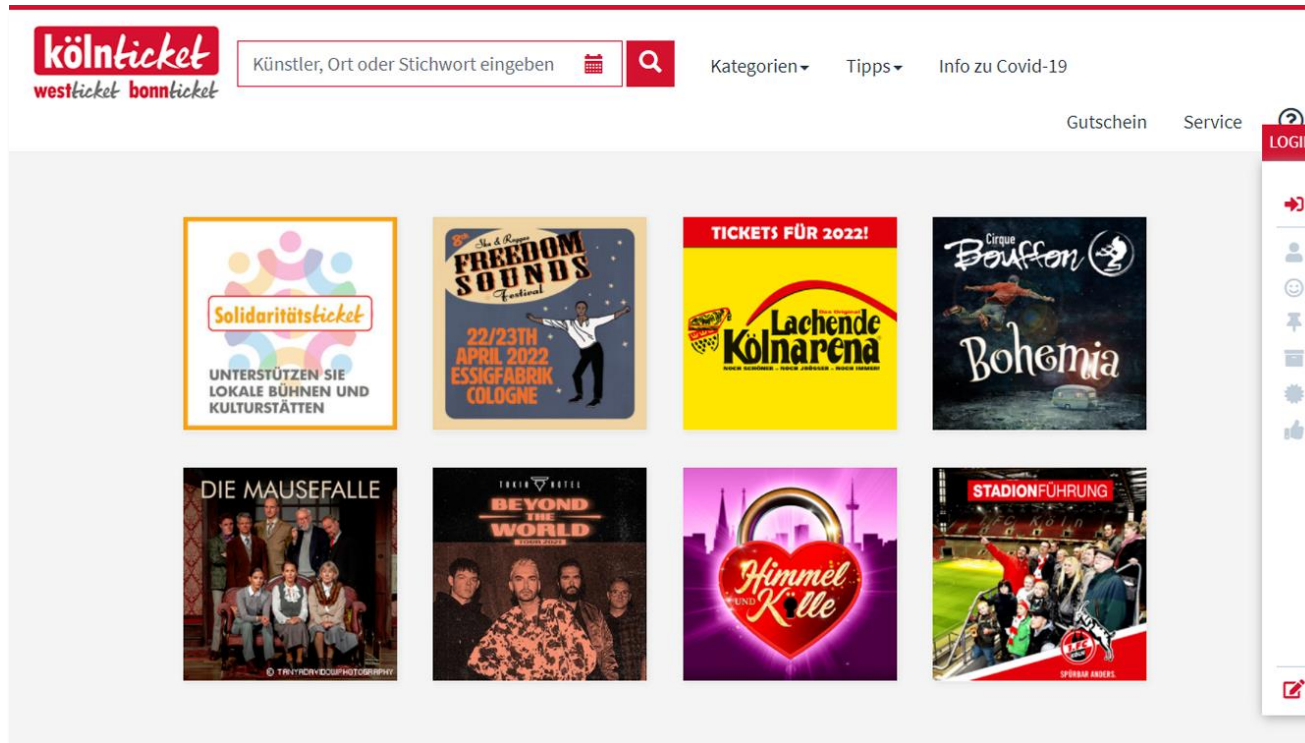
kölnticket
westticket bonnticket

Künstler, Ort oder Stichwort eingeben

Kategorien Tipps Info zu Covid-19

Gutschein Service

LOGI

Solidaritätsticket
UNTERSTÜTZEN SIE LOKALE BÜHNEN UND KULTURSTÄTTEN

8th Ska & Reggae FREEDOM SOUNDS Festival
22/23TH APRIL 2022 ESSIGFABRIK COLOGNE

TICKETS FÜR 2022!
Das Original Lachende Kölnarena
NOCH SCHÖNER • NOCH JRÖSSER • NOCH IMMER!

Cirque Bouffon
Bohemia

DIE MAUSEFALLE
© TANYADAVIDOWPHOTOGRAPHY

TOKIO HOTEL
BEYOND THE WORLD
TOUR 2022

Himmel UND Kölle

STADIONFÜHRUNG
SPÜRBAR ANDERS.